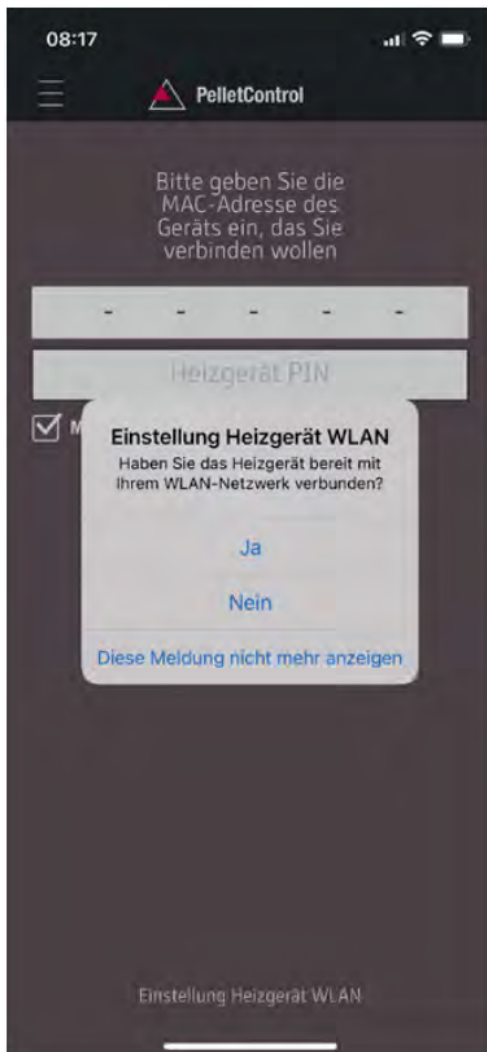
08:17

PelletControl

Bitte geben Sie die MAC-Adresse des Geräts ein, das Sie verbinden wollen

- - - - -

Heizgerät PIN

M

Einstellung Heizgerät WLAN

Haben Sie das Heizgerät bereit mit Ihrem WLAN-Netzwerk verbunden?

Ja

Nein

Diese Meldung nicht mehr anzeigen

Einstellung Heizgerät WLAN